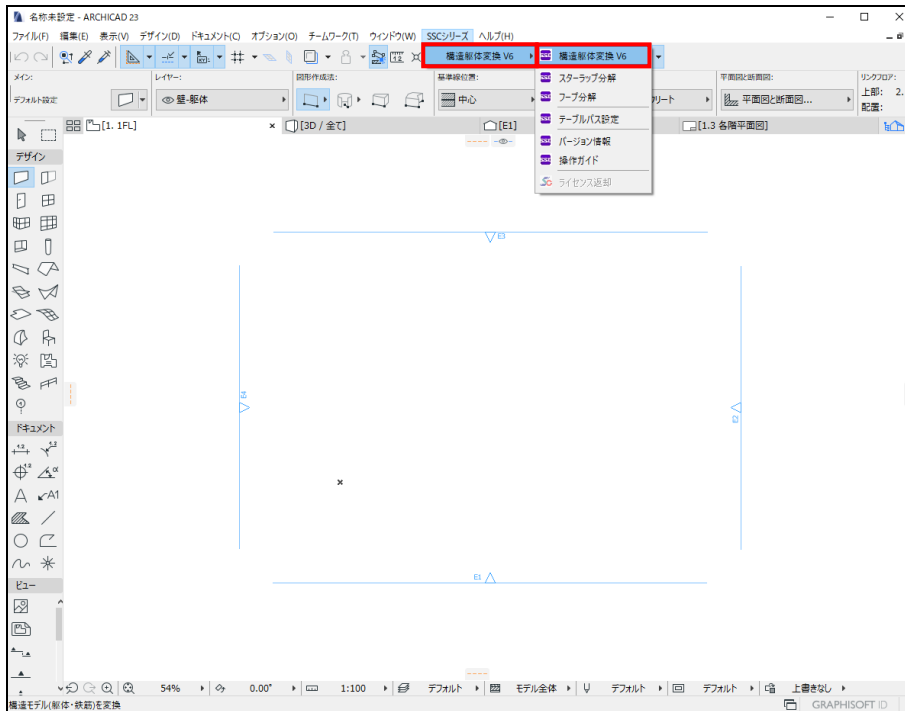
名称未設定 - ARCHICAD 23

ファイル(F) 編集(E) 表示(V) デザイン(D) ドキュメント(C) オプション(O) チームワーク(T) ウィンドウ(W) SSCシリーズ ヘルプ(H)

構造躯体変換 V6

構造躯体変換 V6
スターラップ分解
フープ分解
テーブルパス設定
バージョン情報
操作ガイド
ライセンス返却

メイン:
デフォルト設定
レイヤー:
壁-躯体
図形作成法:
基準線位置:
中心
リート
平面図と断面図:
平面図と断面図...
リンクフロア:
上部: 2.
配置:

[1. 1FL]
[3D / 全て]
[E1]
[1.3 各階平面図]

デザイン
ドキュメント
ビュー

E3
E4
E2
E1

54%
0.00°
1:100
デフォルト
モデル全体
デフォルト
デフォルト
上書きなし

構造モデル(躯体・鉄筋)を変換
GRAPHISOFT ID